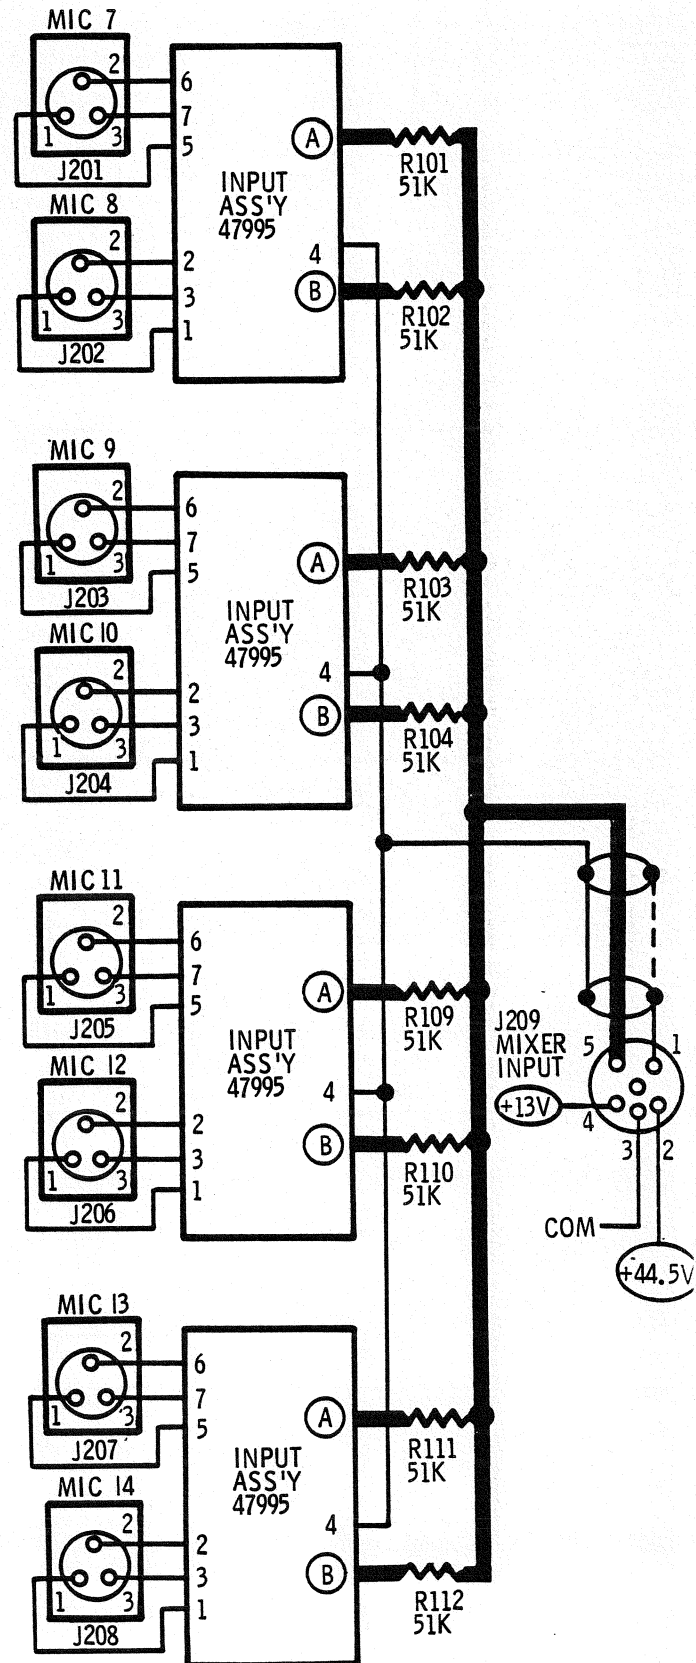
MIC 7
2
1 3
J201
6
7
5
INPUT ASS'Y 47995
A
R101 51K
MIC 8
2
1 3
J202
2
3
1
4
B
R102 51K

MIC 9
2
1 3
J203
6
7
5
INPUT ASS'Y 47995
A
R103 51K
MIC 10
2
1 3
J204
2
3
1
4
B
R104 51K

MIC 11
2
1 3
J205
6
7
5
INPUT ASS'Y 47995
A
R109 51K
MIC 12
2
1 3
J206
2
3
1
4
B
R110 51K

J209 MIXER INPUT
5
1
+13V
4
3
2
COM
+44.5V

MIC 13
2
1 3
J207
6
7
5
INPUT ASS'Y 47995
A
R111 51K
MIC 14
2
1 3
J208
2
3
1
4
B
R112 51K